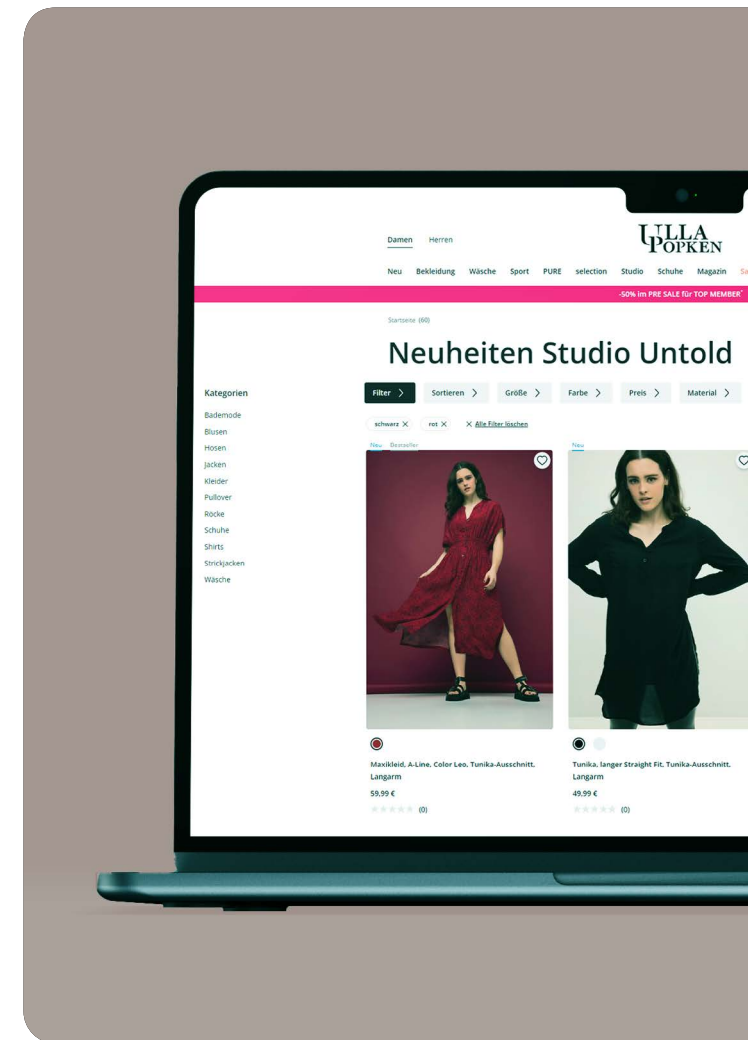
Damen Herren

ULLA POPKEN

Neu Bekleidung Wäsche Sport PURE selection Studio Schuhe Magazin Sa

-50% im PRE SALE für TOP MEMBER

Startseite (60)

Neuheiten Studio Untold

Kategorien

Bademode
Blusen
Hosen
Jacken
Kleider
Pullover
Röcke
Schuhe
Shirts
Strickjacken
Wäsche

Filter > Sortieren > Größe > Farbe > Preis > Material >

schwarz × rot × × Alle Filter löschen

Neu Bestseller

Maxikleid, A-Line, Color Leo, Tunika-Ausschnitt, Langarm
59,99 €
(0)

Neu

Tunika, langer Straight Fit, Tunika-Ausschnitt, Langarm
49,99 €
(0)